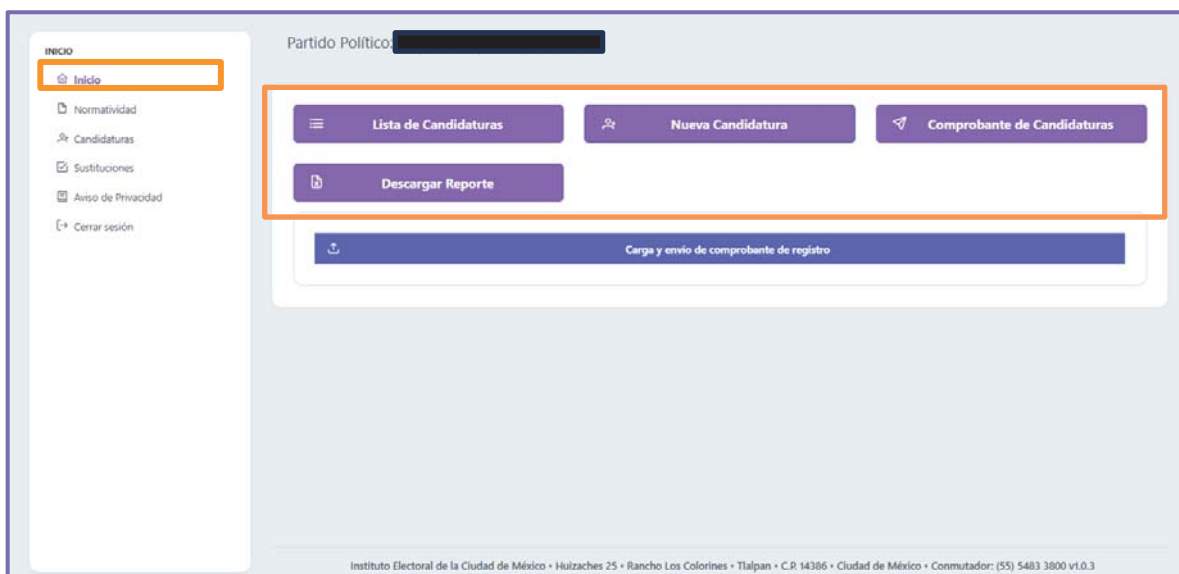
INICIO
Inicio
Normatividad
Candidaturas
Sustituciones
Aviso de Privacidad
Cerrar sesión

Partido Político: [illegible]

Lista de Candidaturas
Nueva Candidatura
Comprobante de Candidaturas
Descargar Reporte

Carga y envio de comprobante de registro

Instituto Electoral de la Ciudad de México • Huizaches 25 • Rancho Los Colorines • Tlalpan • C.P. 14386 • Ciudad de México • Conmutador: (55) 5483 3800 v1.0.3